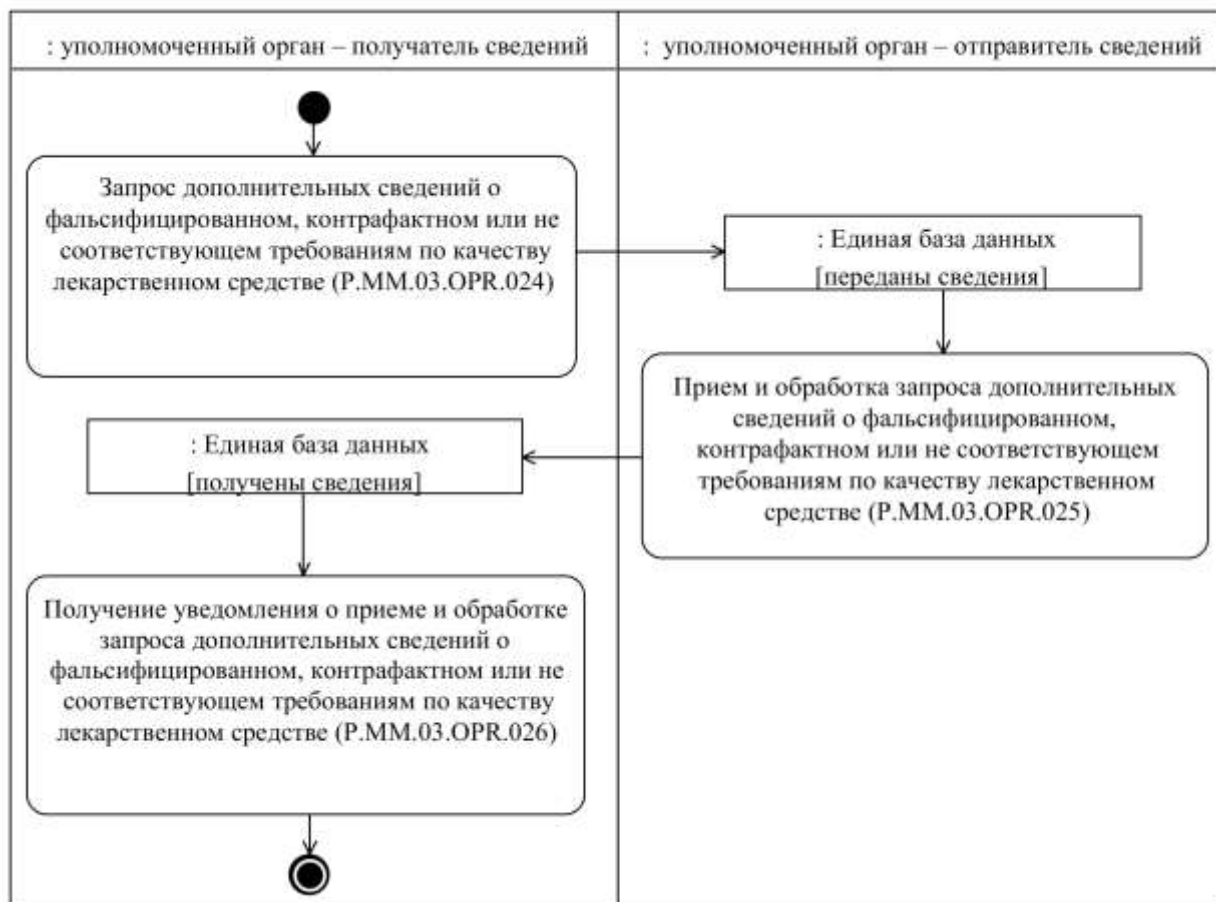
: уполномоченный орган – получатель сведений

: уполномоченный орган – отправитель сведений

Запрос дополнительных сведений о фальсифицированном, контрафактном или не соответствующем требованиям по качеству лекарственном средстве (P.MM.03.OPR.024)

: Единая база данных [переданы сведения]

Прием и обработка запроса дополнительных сведений о фальсифицированном, контрафактном или не соответствующем требованиям по качеству лекарственном средстве (P.MM.03.OPR.025)

: Единая база данных [получены сведения]

Получение уведомления о приеме и обработке запроса дополнительных сведений о фальсифицированном, контрафактном или не соответствующем требованиям по качеству лекарственном средстве (P.MM.03.OPR.026)